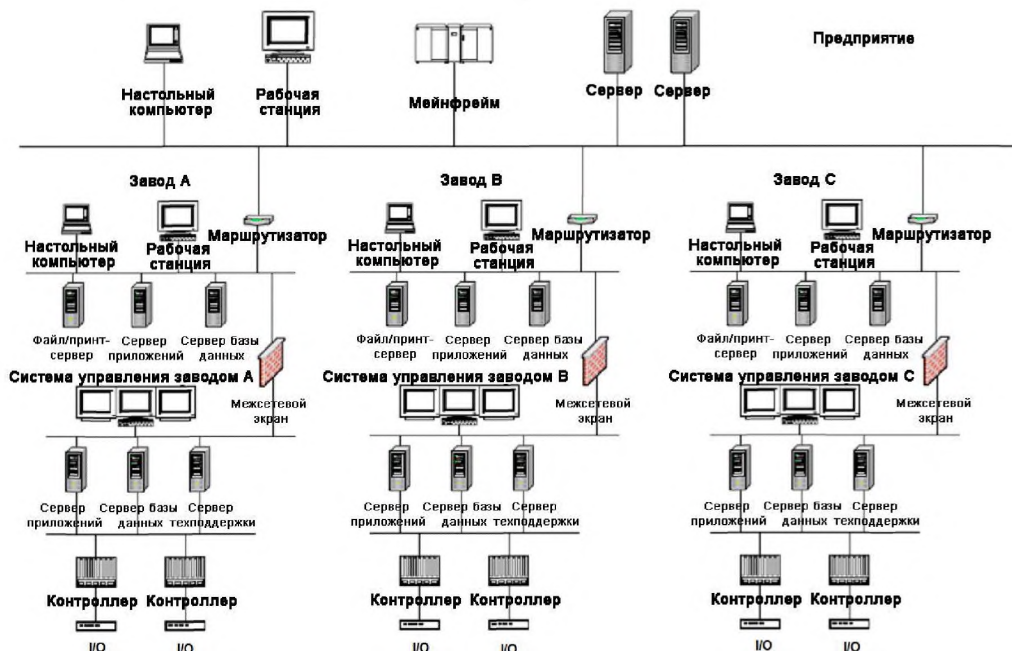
Предприятие

Настольный компьютер

Рабочая станция

Мейнфрейм

Сервер

Сервер

Завод А

Настольный компьютер

Рабочая станция

Маршрутизатор

Файл/принт-сервер

Сервер приложений

Сервер базы данных

Система управления заводом А

Межсетевой экран

Сервер приложений

Сервер базы данных

Сервер техподдержки

Контроллер

Контроллер

I/O

I/O

Завод В

Настольный компьютер

Рабочая станция

Маршрутизатор

Файл/принт-сервер

Сервер приложений

Сервер базы данных

Система управления заводом В

Межсетевой экран

Сервер приложений

Сервер базы данных

Сервер техподдержки

Контроллер

Контроллер

I/O

I/O

Завод С

Настольный компьютер

Рабочая станция

Маршрутизатор

Файл/принт-сервер

Сервер приложений

Сервер базы данных

Система управления заводом С

Межсетевой экран

Сервер приложений

Сервер базы данных

Сервер техподдержки

Контроллер

Контроллер

I/O

I/O